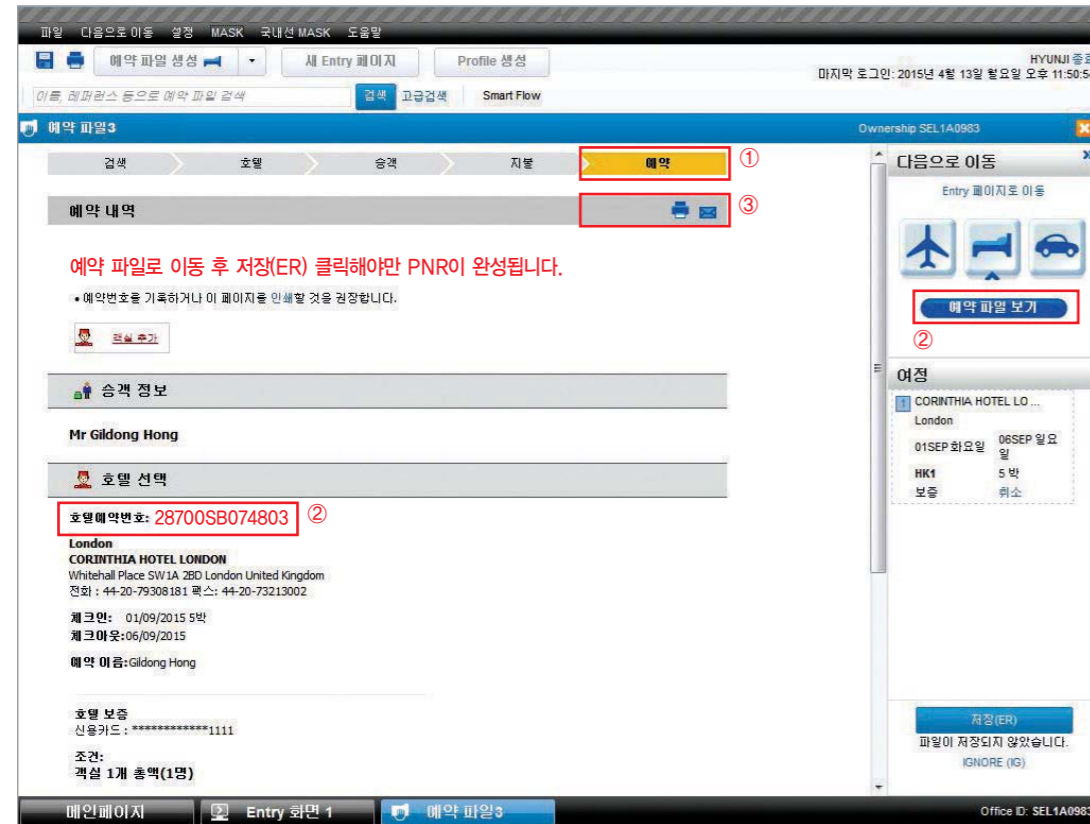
파일 다음으로 이동 설정 MASK 국내선 MASK 도움말

예약 파일 생성 새 Entry 페이지 Profile 생성

HYUNJI 종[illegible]
마지막 로그인: 2015년 4월 13일 월요일 오후 11:50:5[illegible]

이름, 레퍼런스 등으로 예약 파일 검색 검색 고급검색 Smart Flow

예약 파일3

Ownership SEL1A0983

검색 호텔 승객 지불 예약 ①

예약 내역 ③

예약 파일로 이동 후 저장(ER) 클릭해야만 PNR이 완성됩니다.

• 예약번호를 기록하거나 이 페이지를 인쇄할 것을 권장합니다.

객실 추가

승객 정보

Mr Gildong Hong

호텔 선택

호텔예약번호: 28700SB074803 ②

London
CORINTHIA HOTEL LONDON
Whitehall Place SW1A 2BD London United Kingdom
전화 : 44-20-79308181 팩스: 44-20-73213002

체크인: 01/09/2015 5박
체크아웃:06/09/2015

예약 이름:Gildong Hong

호텔 보증
신용카드 : *************1111

조건:
객실 1개 총액(1명)

다음으로 이동

Entry 페이지로 이동

예약 파일 보기

②

여정

1 CORINTHIA HOTEL LO ...
London
01SEP 화요일 06SEP 일요일
HK1 5 박
보증 취소

저장(ER)
파일이 저장되지 않았습니다.
IGNORE (IG)

메인페이지 Entry 화면 1 예약 파일3

Office ID: SEL1A098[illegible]